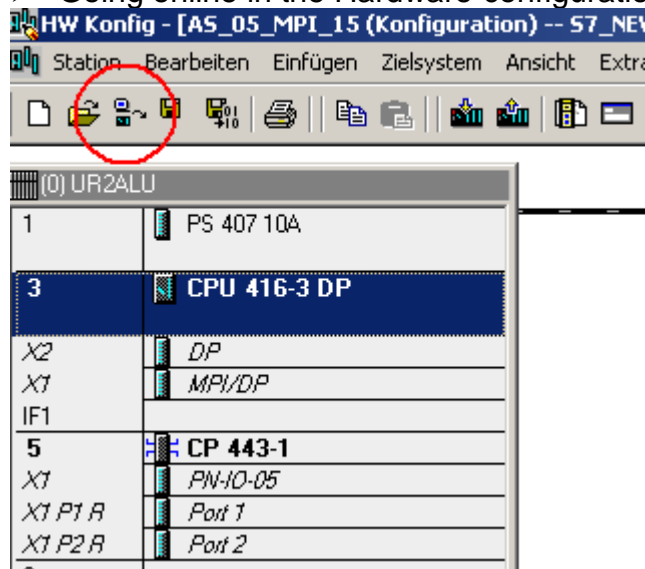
Going online in the Hardware Configuratio

HW Konfig - [AS_05_MPI_15 (Konfiguration) -- S7_NE

Station Bearbeiten Einfügen Zielsystem Ansicht Extra

(0) UR2ALU

| | |
|---|---|
| 1 | PS 407 10A |
| 3 | CPU 416-3 DP |
| X2 | DP |
| X1 | MPI/DP |
| IF1 | |
| 5 | CP 443-1 |
| X1 | PN-IO-05 |
| X1 P1 R | Port 1 |
| X1 P2 R | Port 2 |